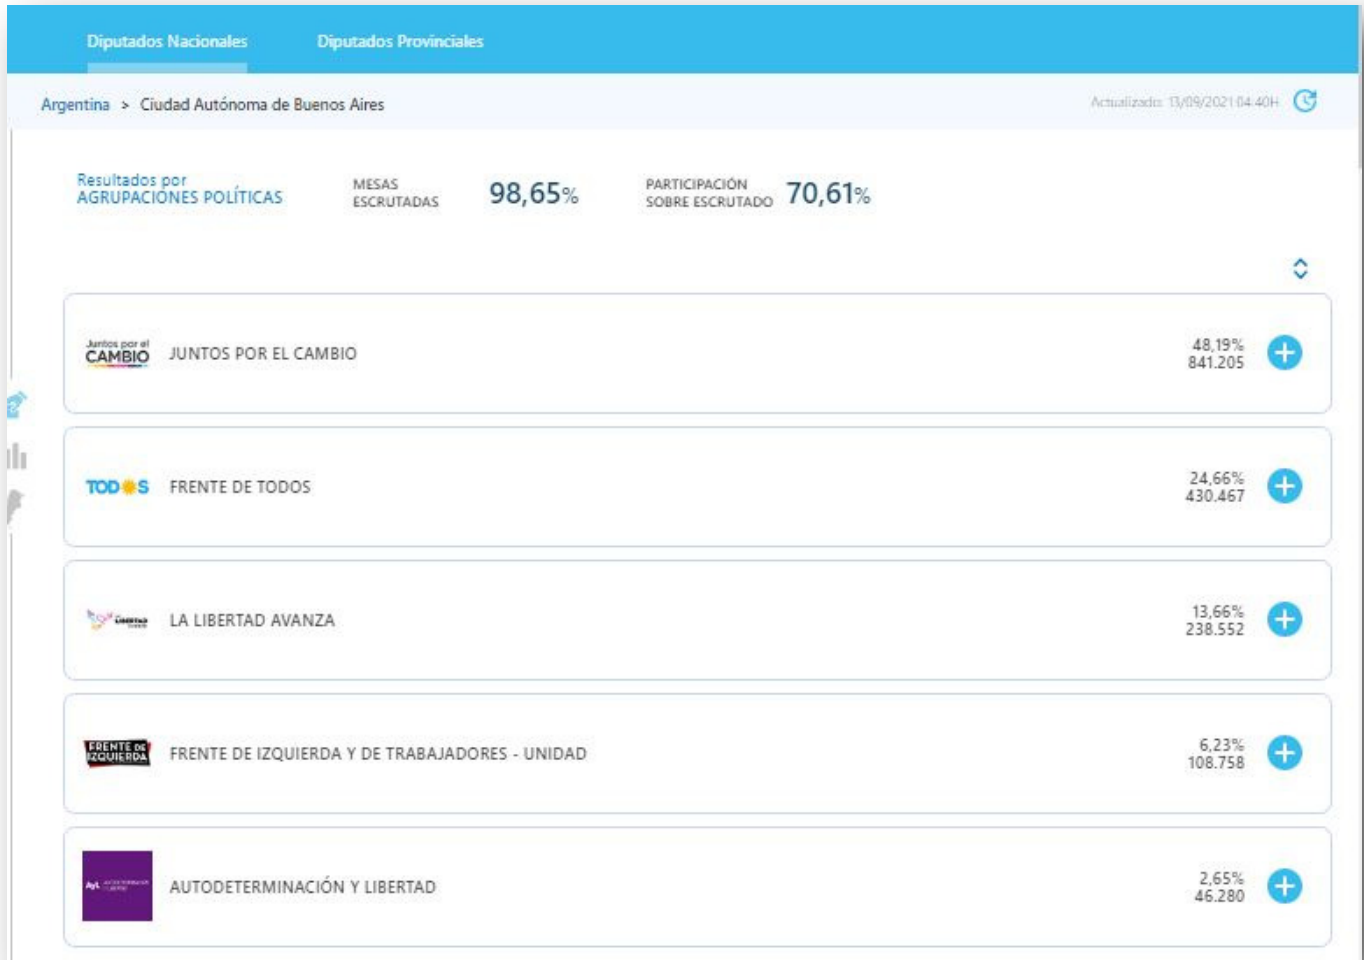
Diputados Nacionales Diputados Provinciales

Argentina > Ciudad Autónoma de Buenos Aires

Actualizado: 13/09/2021 04:40H

Resultados por AGRUPACIONES POLÍTICAS

MESAS ESCRUTADAS 98,65%

PARTICIPACIÓN SOBRE ESCRUTADO 70,61%

Juntos por el CAMBIO JUNTOS POR EL CAMBIO 48,19% 841.205

TODOS FRENTE DE TODOS 24,66% 430.467

LA LIBERTAD AVANZA 13,66% 238.552

FRENTE DE IZQUIERDA FRENTE DE IZQUIERDA Y DE TRABAJADORES - UNIDAD 6,23% 108.758

AUTODETERMINACIÓN Y LIBERTAD 2,65% 46.280